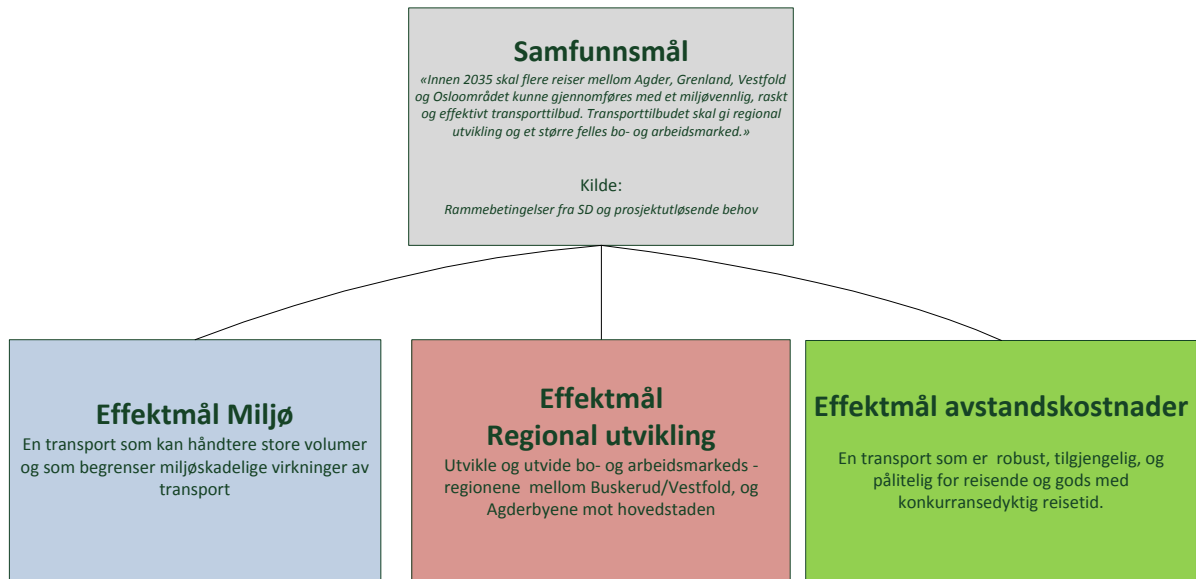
Samfunnsmål

«Innen 2035 skal flere reiser mellom Agder, Grenland, Vestfold og Osloområdet kunne gjennomføres med et miljøvennlig, raskt og effektivt transporttilbud. Transporttilbudet skal gi regional utvikling og et større felles bo- og arbeidsmarked.»

Kilde:

Rammebetingelser fra SD og prosjektutløsende behov

Effektmål Miljø

En transport som kan håndtere store volumer og som begrenser miljøskadelige virkninger av transport

Effektmål
Regional utvikling

Utvikle og utvide bo- og arbeidsmarkeds - regionene mellom Buskerud/Vestfold, og Agderbyene mot hovedstaden

Effektmål avstandskostnader

En transport som er robust, tilgjengelig, og pålitelig for reisende og gods med konkurransedyktig reisetid.